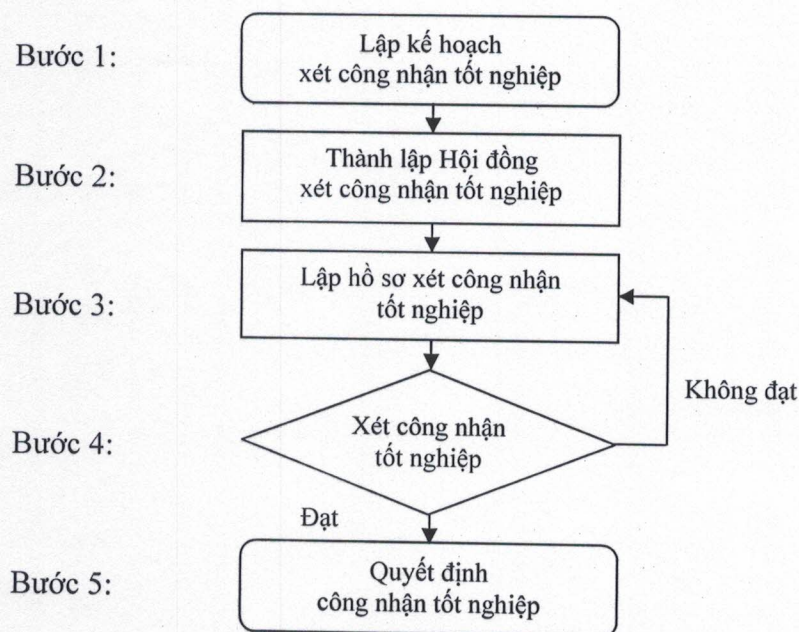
Bước 1:
Lập kế hoạch xét công nhận tốt nghiệp

Bước 2:
Thành lập Hội đồng xét công nhận tốt nghiệp

Bước 3:
Lập hồ sơ xét công nhận tốt nghiệp

Bước 4:
Xét công nhận tốt nghiệp

Không đạt

Đạt

Bước 5:
Quyết định công nhận tốt nghiệp